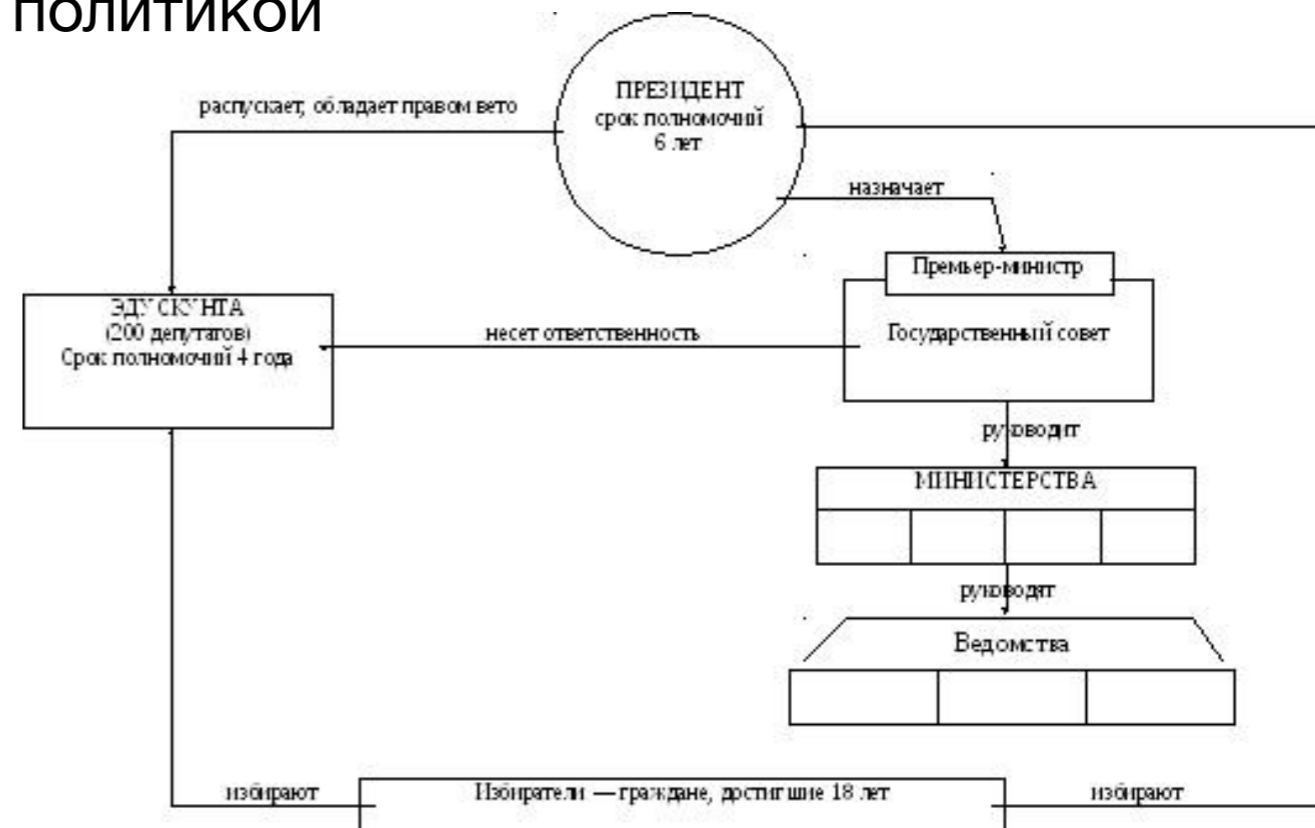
политикой

ПРЕЗИДЕНТ
срок полномочий
6 лет

распускает, обладает правом вето

назначает

Премьер-министр

Государственный совет

ЭДУСКУНТА
(200 депутатов)
Срок полномочий 4 года

несет ответственность

руководит

МИНИСТЕРСТВА

руководят

Ведомства

избирают

Избиратели — граждане, достигшие 18 лет

избирают